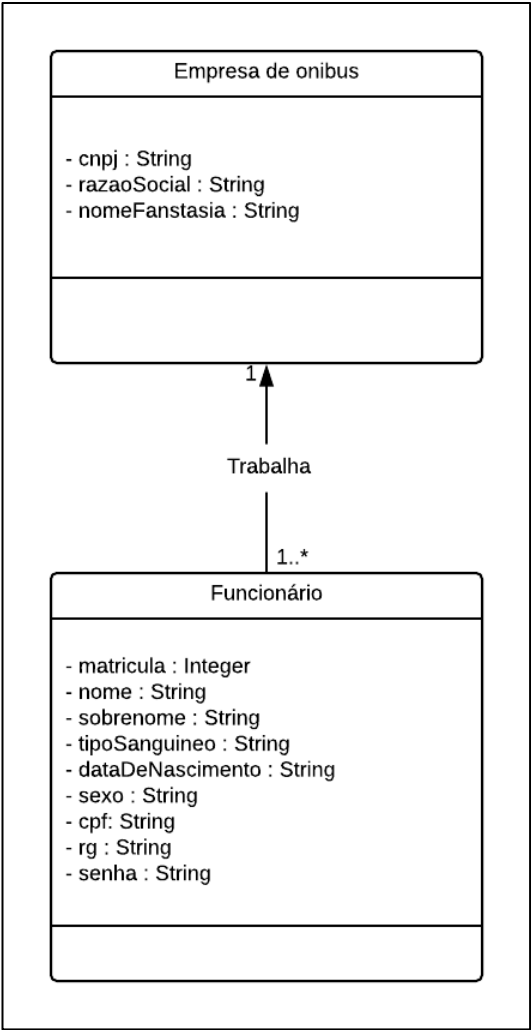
Empresa de onibus

- cnpj : String
- razaoSocial : String
- nomeFanstasia : String

1

Trabalha

1..*

Funcionário

- matricula : Integer
- nome : String
- sobrenome : String
- tipoSanguineo : String
- dataDeNascimento : String
- sexo : String
- cpf: String
- rg : String
- senha : String